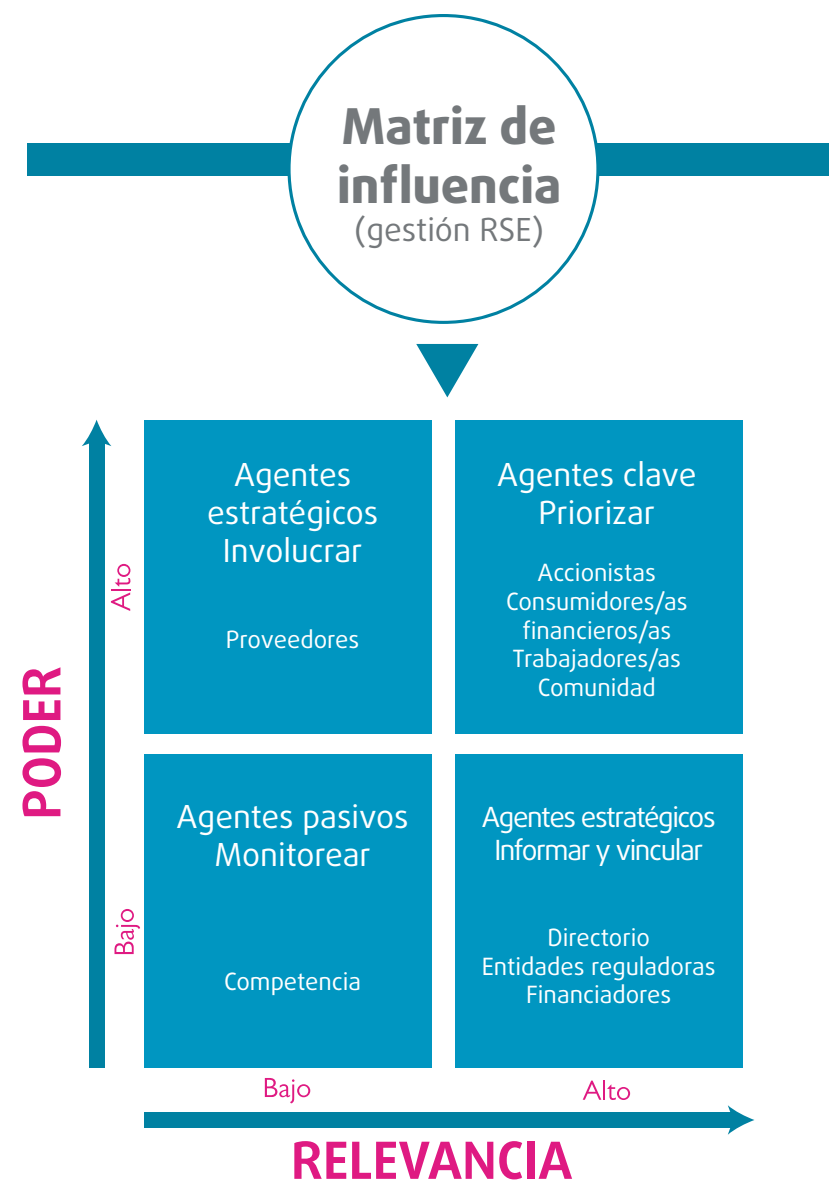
Matriz de influencia
(gestión RSE)

PODER

Alto

Bajo

Agentes estratégicos
Involucrar

Proveedores

Agentes clave
Priorizar

Accionistas
Consumidores/as financieros/as
Trabajadores/as
Comunidad

Agentes pasivos
Monitorear

Competencia

Agentes estratégicos
Informar y vincular

Directorio
Entidades reguladoras
Financiadores

Bajo

Alto

RELEVANCIA